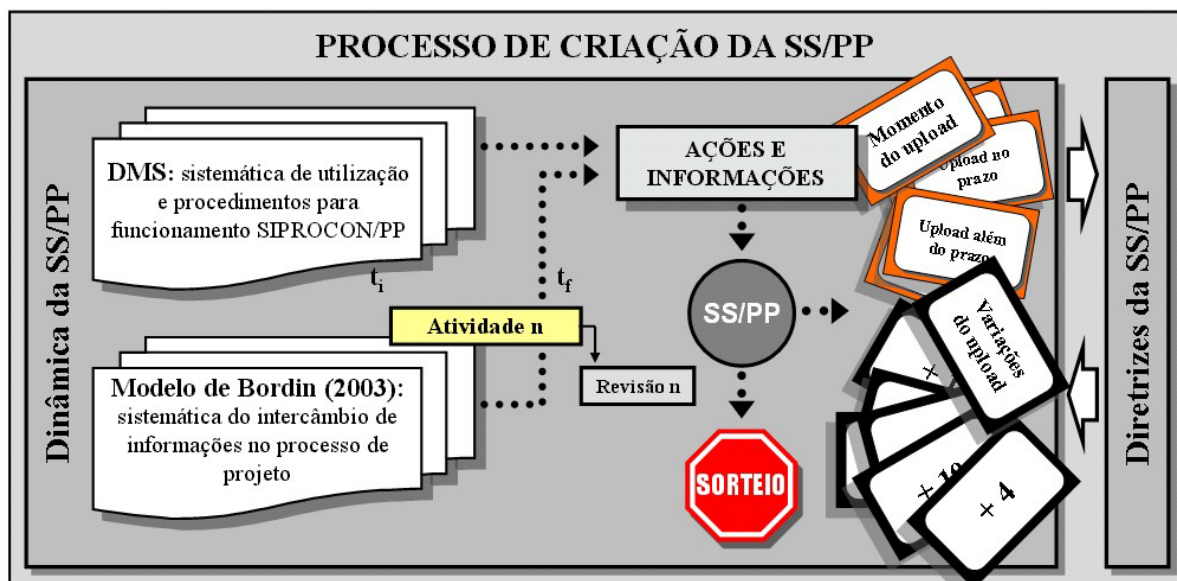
PROCESSO DE CRIAÇÃO DA SS/PP

Dinâmica da SS/PP

DMS: sistemática de utilização e procedimentos para funcionamento SIPROCON/PP

$t_i$

$t_f$

Atividade n

Revisão n

Modelo de Bordin (2003): sistemática do intercâmbio de informações no processo de projeto

AÇÕES E INFORMAÇÕES

SS/PP

SORTEIO

Momento do upload

Upload no prazo

Upload além do prazo

Variações do upload

+ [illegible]

+ 10

+ 4

Diretrizes da SS/PP